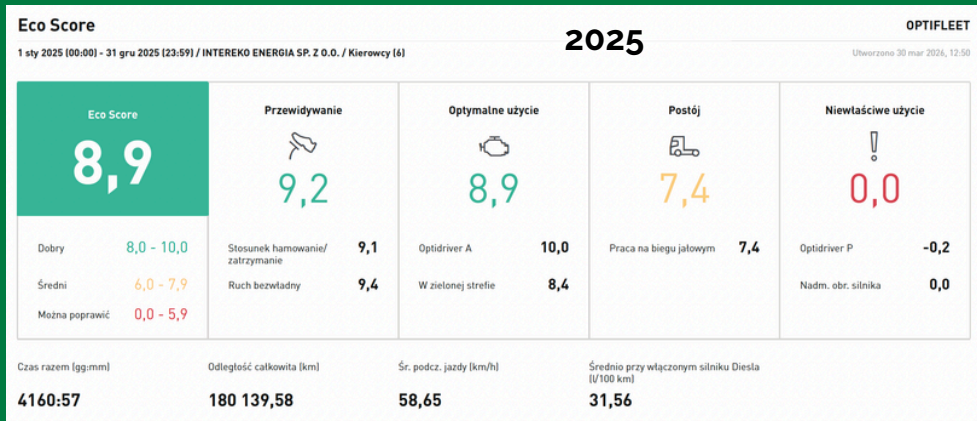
Eco Score

2025

OPTIFLEET

1 sty 2025 (00:00) - 31 gru 2025 (23:59) / INTEREKO ENERGIA SP. Z O.O. / Kierowcy (6)

Utworzono 30 mar 2026, 12:50

Eco Score

8,9

| | |
|---|---|
| Dobry | 8,0 - 10,0 |
| Średni | 6,0 - 7,9 |
| Można poprawić | 0,0 - 5,9 |

Przewidywanie

9,2

| | |
|---|---|
| Stosunek hamowanie/zatrzymanie | 9,1 |
| Ruch bezwładny | 9,4 |

Optymalne użycie

8,9

| | |
|---|---|
| Optidriver A | 10,0 |
| W zielonej strefie | 8,4 |

Postój

7,4

| | |
|---|---|
| Praca na biegu jałowym | 7,4 |

Niewłaściwe użycie

!

0,0

| | |
|---|---|
| Optidriver P | -0,2 |
| Nadm. obr. silnika | 0,0 |

Czas razem (gg:mm)
4160:57

Odległość całkowita (km)
180 139,58

Śr. podcz. jazdy (km/h)
58,65

Średnio przy włączonym silniku Diesla (l/100 km)
31,56